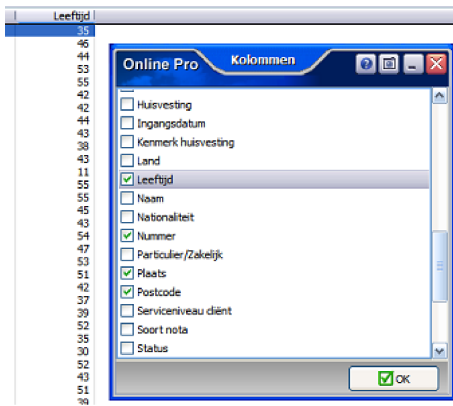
Leeftijd
35
46
44
53
55
42
42
44
43
38
43
11
55
55
45
43
54
47
56
51
42
37
39
52
35
30
52
43
51
39

Online Pro
Kolommen

Huisvesting
Ingangsdatum
Kenmerk huisvesting
Land
Leeftijd
Naam
Nationaliteit
Nummer
Particulier/Zakelijk
Plaats
Postcode
Serviceniveau cliënt
Soort nota
Status

OK